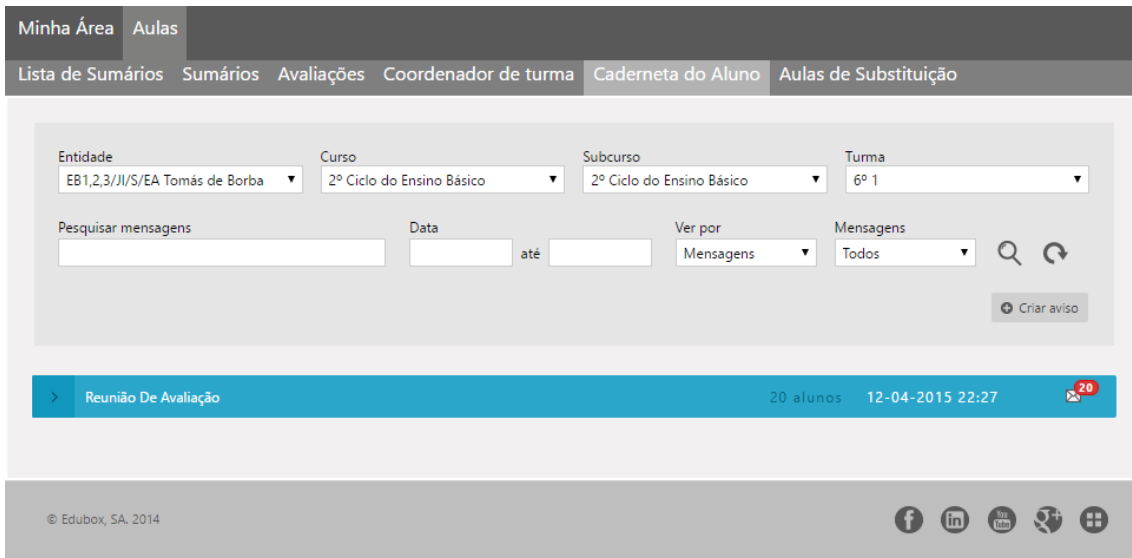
Minha Área Aulas

Lista de Sumários Sumários Avaliações Coordenador de turma Caderneta do Aluno Aulas de Substituição

Entidade
EB1,2,3/JI/S/EA Tomás de Borba

Curso
2º Ciclo do Ensino Básico

Subcurso
2º Ciclo do Ensino Básico

Turma
6º 1

Pesquisar mensagens

Data
até

Ver por
Mensagens

Mensagens
Todos

Criar aviso

Reunião De Avaliação 20 alunos 12-04-2015 22:27 20

© Edubox, SA. 2014